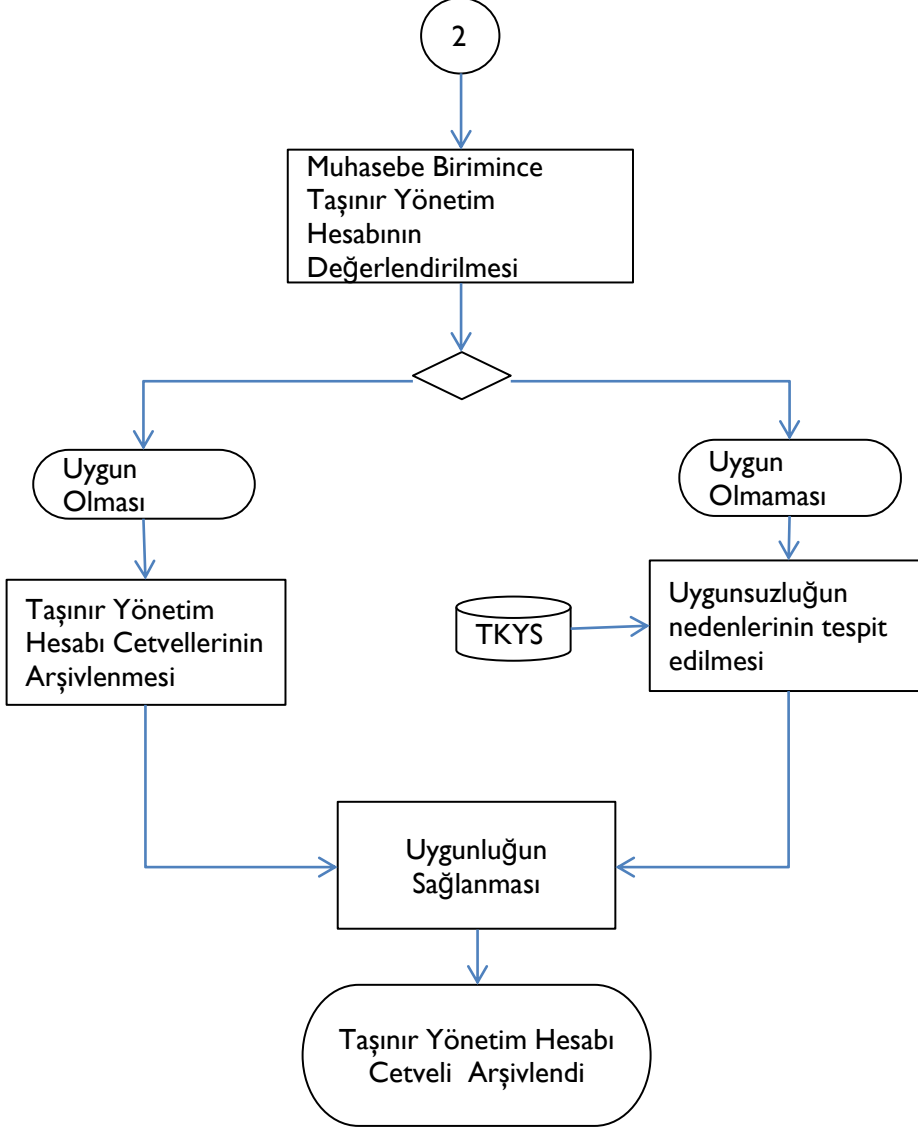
2

Muhasebe Birimince Taşınır Yönetim Hesabının Değerlendirilmesi

Uygun Olması

Uygun Olmaması

Taşınır Yönetim Hesabı Cetvellerinin Arşivlenmesi

TKYS

Uygunsuzluğun nedenlerinin tespit edilmesi

Uygunluğun Sağlanması

Taşınır Yönetim Hesabı Cetveli Arşivlendi